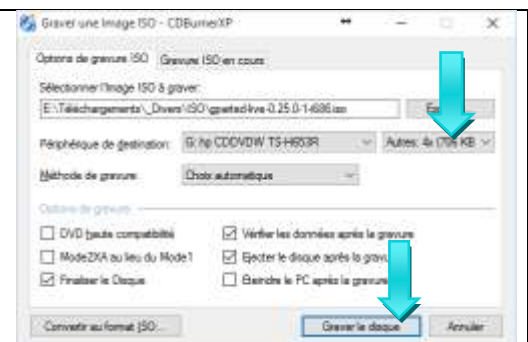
Graver une Image ISO - CDBurnerXP

Options de gravure ISO | Gravure ISO en cours

Sélectionner l'image ISO à graver:

E:\Téléchargements\_Divers\ISO\gparted-live-0.25.0-1-i686.iso

Ex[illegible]

Périphérique de destination: G: hp CDDVDW TS-H653R

Autres: 4x (706 KB

Méthode de gravure: Choix automatique

Options de gravure

DVD haute compatibilité

Vérifier les données après la gravure

Mode2XA au lieu du Mode1

Ejecter le disque après la gravu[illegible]

Finaliser le Disque

Eteindre le PC après la gravure

Convertir au format ISO...

Graver le disque

Annuler